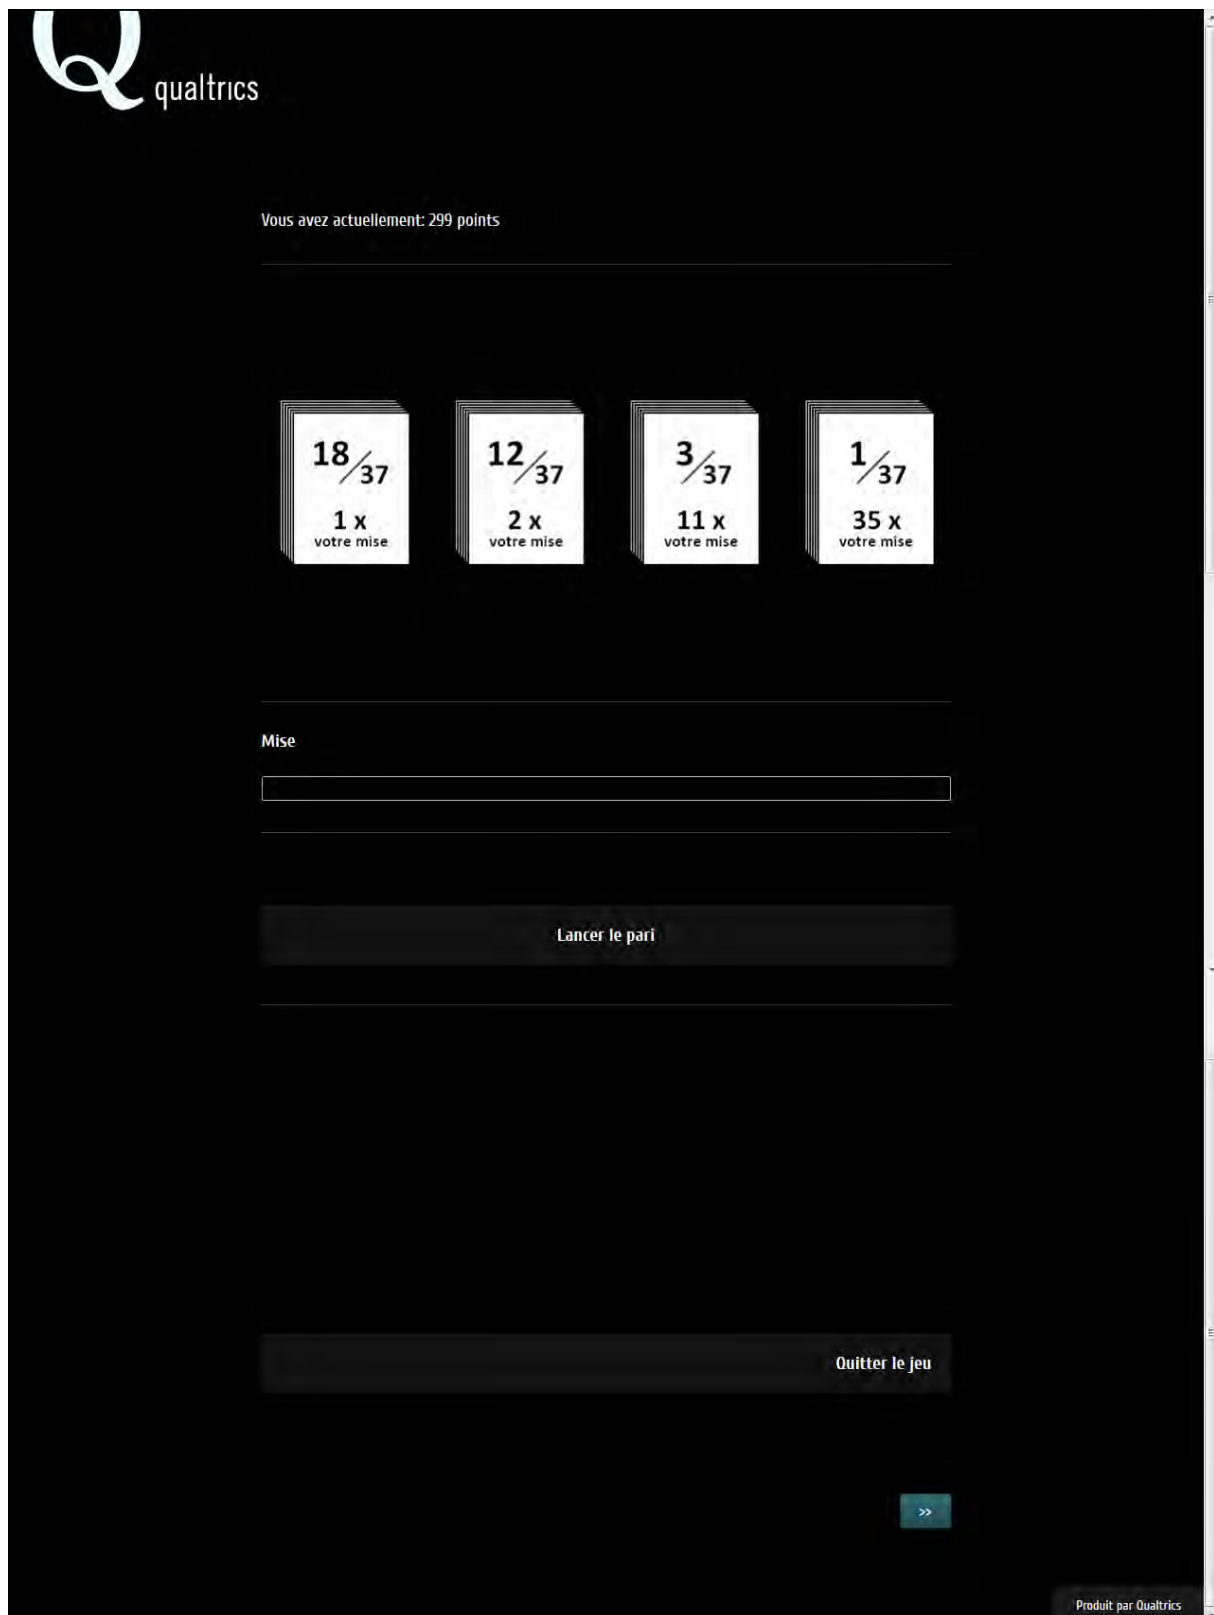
qualtrics

Vous avez actuellement: 299 points

$\frac{18}{37}$
1 x
votre mise

$\frac{12}{37}$
2 x
votre mise

$\frac{3}{37}$
11 x
votre mise

$\frac{1}{37}$
35 x
votre mise

Mise

Lancer le pari

Quitter le jeu

>>

Produit par Qualtrics